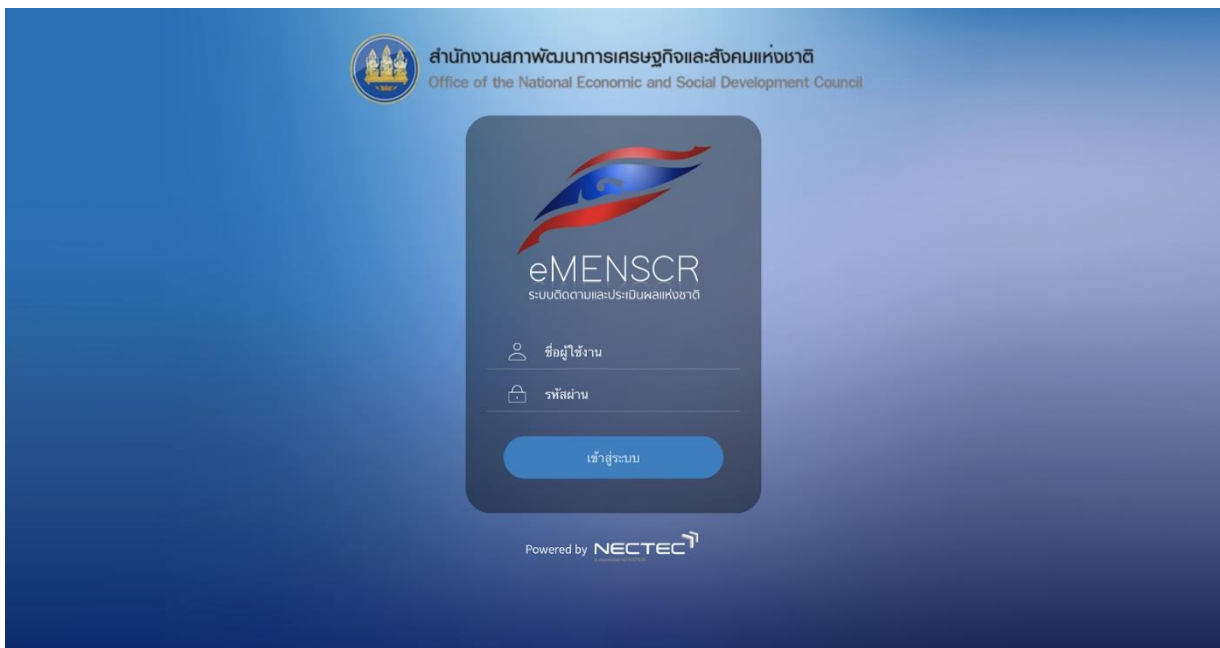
สำนักงานสภาพัฒนาการเศรษฐกิจและสังคมแห่งชาติ
Office of the National Economic and Social Development Council

eMENSCR
ระบบติดตามและประเมินผลแห่งชาติ

ชื่อผู้ใช้งาน

รหัสผ่าน

เข้าสู่ระบบ

Powered by NECTEC